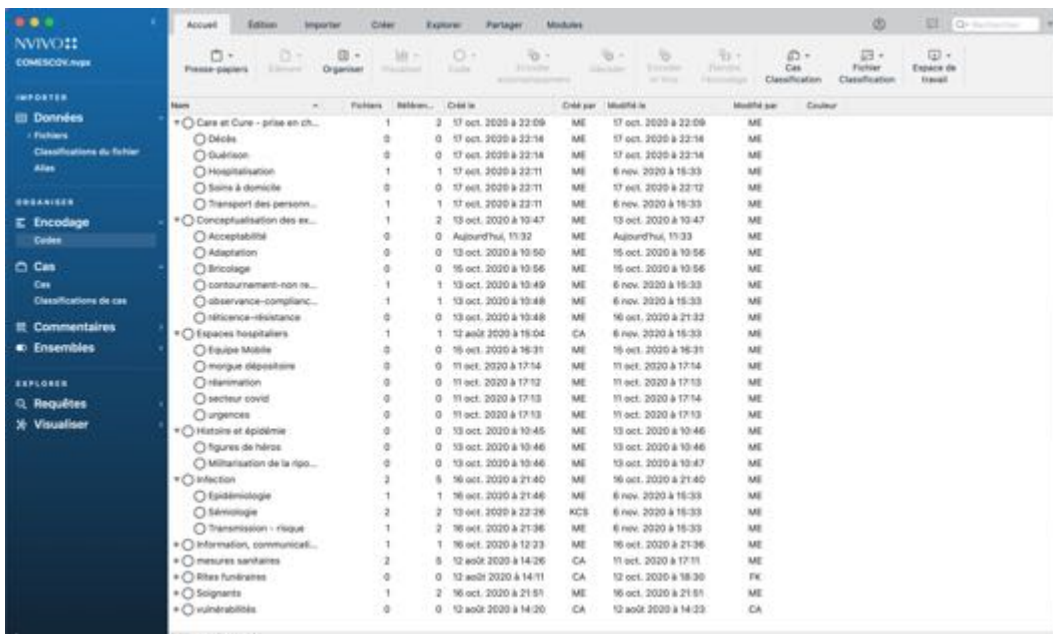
NVIVO
COMESCOV.nvpx

IMPORTER
Données
Fichiers
Classifications du fichier
Alias

ORGANISER
Encodage
Codes

Cas
Cas
Classifications de cas

Commentaires
Ensembles

EXPLORER
Requêtes
Visualiser

Accueil Édition Importer Créer Explorer Partager Modules

Presse-papiers Élément Organiser Visualiser Code Détecter automatiquement Décoder Encoder in vivo Décoder in vivo Cas Classification Fichier Classification Espace de travail

Rechercher

| Nom | Fichiers | Référen... | Créé le | Créé par | Modifié le | Modifié par | Couleur |
|---|---|---|---|---|---|---|---|
| Care et Cure - prise en ch... | 1 | 2 | 17 oct. 2020 à 22:09 | ME | 17 oct. 2020 à 22:09 | ME | |
| Décès | 0 | 0 | 17 oct. 2020 à 22:14 | ME | 17 oct. 2020 à 22:14 | ME | |
| Guérison | 0 | 0 | 17 oct. 2020 à 22:14 | ME | 17 oct. 2020 à 22:14 | ME | |
| Hospitalisation | 1 | 1 | 17 oct. 2020 à 22:11 | ME | 6 nov. 2020 à 15:33 | ME | |
| Soins à domicile | 0 | 0 | 17 oct. 2020 à 22:11 | ME | 17 oct. 2020 à 22:12 | ME | |
| Transport des personn... | 1 | 1 | 17 oct. 2020 à 22:11 | ME | 6 nov. 2020 à 15:33 | ME | |
| Conceptualisation des ex... | 1 | 2 | 13 oct. 2020 à 10:47 | ME | 13 oct. 2020 à 10:47 | ME | |
| Acceptabilité | 0 | 0 | Aujourd'hui, 11:32 | ME | Aujourd'hui, 11:33 | ME | |
| Adaptation | 0 | 0 | 13 oct. 2020 à 10:50 | ME | 15 oct. 2020 à 10:56 | ME | |
| Bricolage | 0 | 0 | 15 oct. 2020 à 10:56 | ME | 15 oct. 2020 à 10:56 | ME | |
| contournement-non re... | 1 | 1 | 13 oct. 2020 à 10:49 | ME | 6 nov. 2020 à 15:33 | ME | |
| observance-complianc... | 1 | 1 | 13 oct. 2020 à 10:48 | ME | 6 nov. 2020 à 15:33 | ME | |
| réticence-résistance | 0 | 0 | 13 oct. 2020 à 10:48 | ME | 16 oct. 2020 à 21:32 | ME | |
| Espaces hospitaliers | 1 | 1 | 12 août 2020 à 15:04 | CA | 6 nov. 2020 à 15:33 | ME | |
| Equipe Mobile | 0 | 0 | 15 oct. 2020 à 16:31 | ME | 15 oct. 2020 à 16:31 | ME | |
| morgue dépositoire | 0 | 0 | 11 oct. 2020 à 17:14 | ME | 11 oct. 2020 à 17:14 | ME | |
| réanimation | 0 | 0 | 11 oct. 2020 à 17:12 | ME | 11 oct. 2020 à 17:13 | ME | |
| secteur covid | 0 | 0 | 11 oct. 2020 à 17:13 | ME | 11 oct. 2020 à 17:14 | ME | |
| urgences | 0 | 0 | 11 oct. 2020 à 17:13 | ME | 11 oct. 2020 à 17:13 | ME | |
| Histoire et épidémie | 0 | 0 | 13 oct. 2020 à 10:45 | ME | 13 oct. 2020 à 10:46 | ME | |
| figures de héros | 0 | 0 | 13 oct. 2020 à 10:46 | ME | 13 oct. 2020 à 10:46 | ME | |
| Militarisation de la ripo... | 0 | 0 | 13 oct. 2020 à 10:46 | ME | 13 oct. 2020 à 10:47 | ME | |
| Infection | 2 | 5 | 16 oct. 2020 à 21:40 | ME | 16 oct. 2020 à 21:40 | ME | |
| Epidémiologie | 1 | 1 | 16 oct. 2020 à 21:46 | ME | 6 nov. 2020 à 15:33 | ME | |
| Sémiologie | 2 | 2 | 13 oct. 2020 à 22:26 | KCS | 6 nov. 2020 à 15:33 | ME | |
| Transmission - risque | 1 | 2 | 16 oct. 2020 à 21:36 | ME | 6 nov. 2020 à 15:33 | ME | |
| Information, communicati... | 1 | 1 | 16 oct. 2020 à 12:23 | ME | 16 oct. 2020 à 21:36 | ME | |
| mesures sanitaires | 2 | 5 | 12 août 2020 à 14:26 | CA | 11 oct. 2020 à 17:11 | ME | |
| Rites funéraires | 0 | 0 | 12 août 2020 à 14:11 | CA | 12 oct. 2020 à 18:30 | FK | |
| Soignants | 1 | 2 | 16 oct. 2020 à 21:51 | ME | 16 oct. 2020 à 21:51 | ME | |
| vulnérabilités | 0 | 0 | 12 août 2020 à 14:20 | CA | 12 août 2020 à 14:23 | CA | |